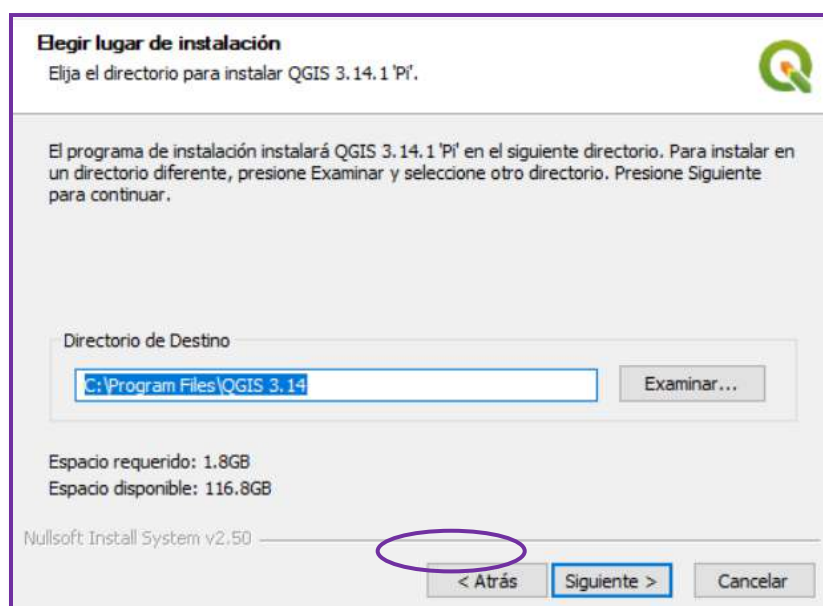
Elegir lugar de instalación
Elija el directorio para instalar QGIS 3.14.1 'Pi'.

El programa de instalación instalará QGIS 3.14.1 'Pi' en el siguiente directorio. Para instalar en un directorio diferente, presione Examinar y seleccione otro directorio. Presione Siguiente para continuar.

Directorio de Destino
C:\Program Files\QGIS 3.14
Examinar...

Espacio requerido: 1.8GB
Espacio disponible: 116.8GB

Nullsoft Install System v2.50

< Atrás
Siguiente >
Cancelar